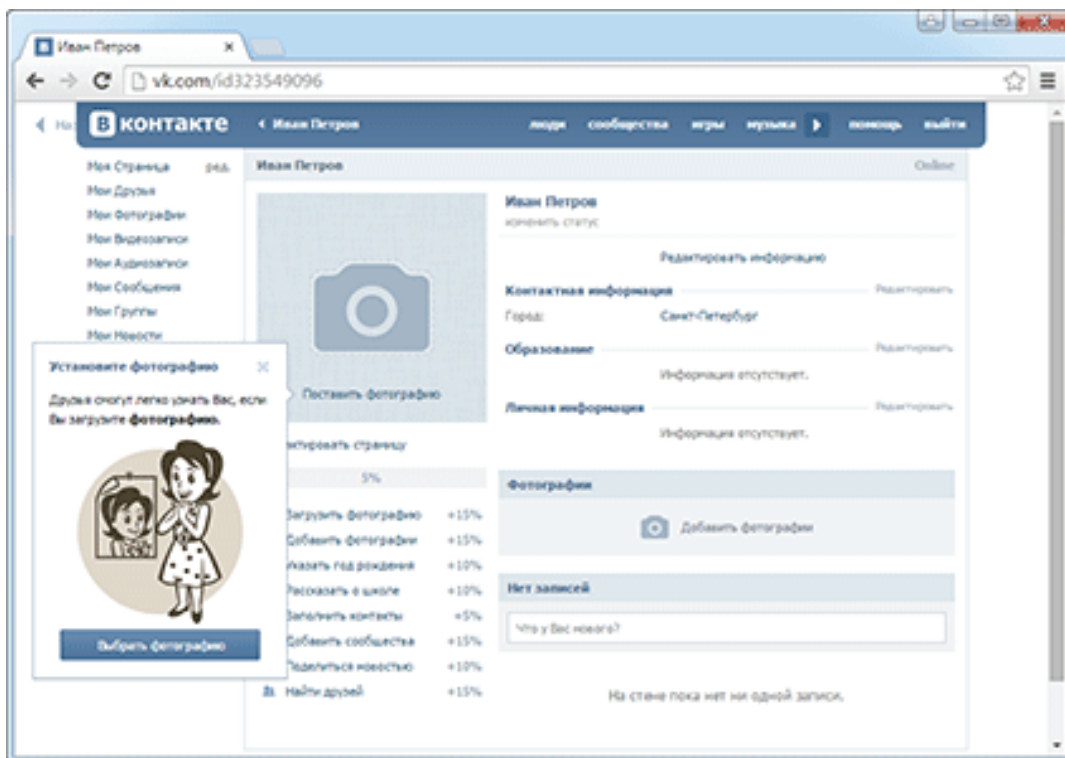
Иван Петров ×

vk.com/id323549096

Ha

В КОНТАКТЕ

‹ Иван Петров

люди сообщества игры музыка помощь выйти

Моя Страница ред.
Мои Друзья
Мои Фотографии
Мои Видеозаписи
Мои Аудиозаписи
Мои Сообщения
Мои Группы
Мои Новости

Иван Петров

Online

Поставить фотографию

Иван Петров
изменить статус

Редактировать информацию

Контактная информация
Редактировать
Город: Санкт-Петербург

Образование
Редактировать
Информация отсутствует.

Личная информация
Редактировать
Информация отсутствует.

Установите фотографию ×

Друзья смогут легко узнать Вас, если Вы загрузите фотографию.

Выбрать фотографию

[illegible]ктировать страницу

5%

Загрузить фотографию +15%
Добавить фотографии +15%
Указать год рождения +10%
Рассказать о школе +10%
Заполнить контакты +5%
Добавить сообщества +15%
Поделиться новостью +10%
Найти друзей +15%

Фотографии

Добавить фотографии

Нет записей

Что у Вас нового?

На стене пока нет ни одной записи.